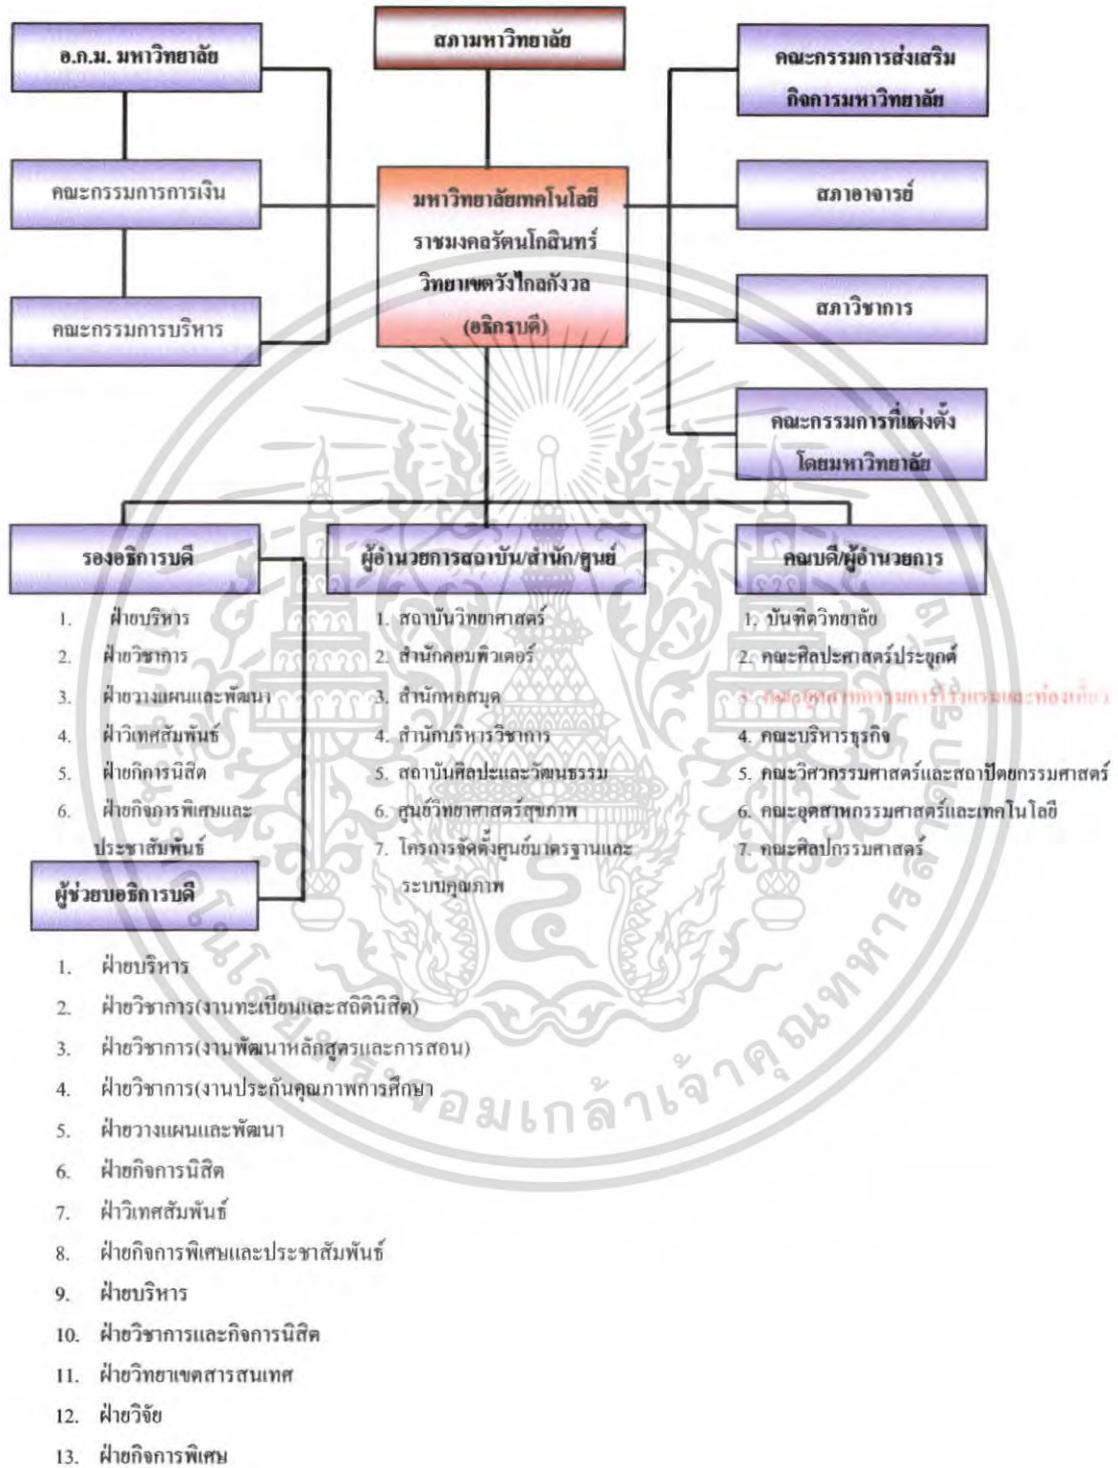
อ.ก.ม. มหาวิทยาลัย

สภามหาวิทยาลัย

คณะกรรมการส่งเสริมกิจการมหาวิทยาลัย

คณะกรรมการการเงิน

มหาวิทยาลัยเทคโนโลยีราชมงคลรัตนโกสินทร์ วิทยาเขตวังไกลกังวล (อธิการบดี)

สภาอาจารย์

คณะกรรมการบริหาร

สภาวิชาการ

คณะกรรมการที่แต่งตั้งโดยมหาวิทยาลัย

รองอธิการบดี

1. ฝ่ายบริหาร
2. ฝ่ายวิชาการ
3. ฝ่ายวางแผนและพัฒนา
4. ฝ่าวิเทศสัมพันธ์
5. ฝ่ายกิจการนิสิต
6. ฝ่ายกิจการพิเศษและประชาสัมพันธ์

ผู้อำนวยการสถาบัน/สำนัก/ศูนย์

1. สถาบันวิทยาศาสตร์
2. สำนักคอมพิวเตอร์
3. สำนักหอสมุด
4. สำนักบริหารวิชาการ
5. สถาบันศิลปะและวัฒนธรรม
6. ศูนย์วิทยาศาสตร์สุขภาพ
7. โครงการจัดตั้งศูนย์มาตรฐานและระบบคุณภาพ

คณบดี/ผู้อำนวยการ

1. บัณฑิตวิทยาลัย
2. คณะศิลปะศาสตร์ประยุกต์
3. คณะอุตสาหกรรมการโรงแรมและท่องเที่ยว
4. คณะบริหารธุรกิจ
5. คณะวิศวกรรมศาสตร์และสถาปัตยกรรมศาสตร์
6. คณะอุตสาหกรรมศาสตร์และเทคโนโลยี
7. คณะศิลปกรรมศาสตร์

ผู้ช่วยอธิการบดี

1. ฝ่ายบริหาร
2. ฝ่ายวิชาการ(งานทะเบียนและสถิตินิสิต)
3. ฝ่ายวิชาการ(งานพัฒนาหลักสูตรและการสอน)
4. ฝ่ายวิชาการ(งานประกันคุณภาพการศึกษา
5. ฝ่ายวางแผนและพัฒนา
6. ฝ่ายกิจการนิสิต
7. ฝ่าวิเทศสัมพันธ์
8. ฝ่ายกิจการพิเศษและประชาสัมพันธ์
9. ฝ่ายบริหาร
10. ฝ่ายวิชาการและกิจการนิสิต
11. ฝ่ายวิทยาเขตสารสนเทศ
12. ฝ่ายวิจัย
13. ฝ่ายกิจการพิเศษ

จอมเกล้าเจ้าคุณทหาร